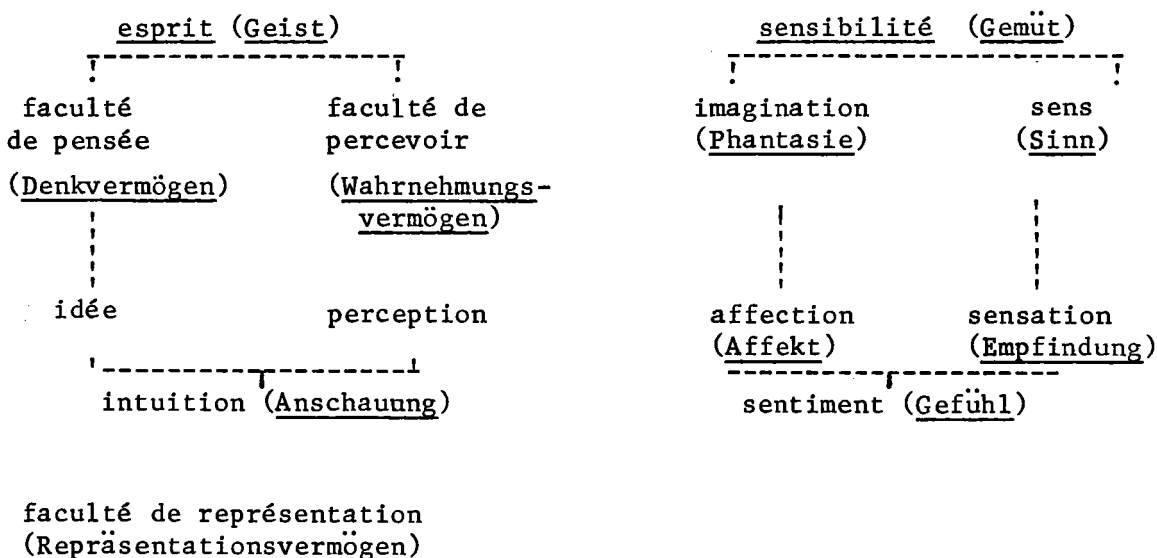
esprit (Geist)

faculté de pensée (Denkvermögen)

faculté de percevoir (Wahrnehmungsvermögen)

idée

perception

intuition (Anschauung)

sensibilité (Gemüt)

imagination (Phantasie)

sens (Sinn)

affection (Affekt)

sensation (Empfindung)

sentiment (Gefühl)

faculté de représentation (Repräsentationsvermögen)